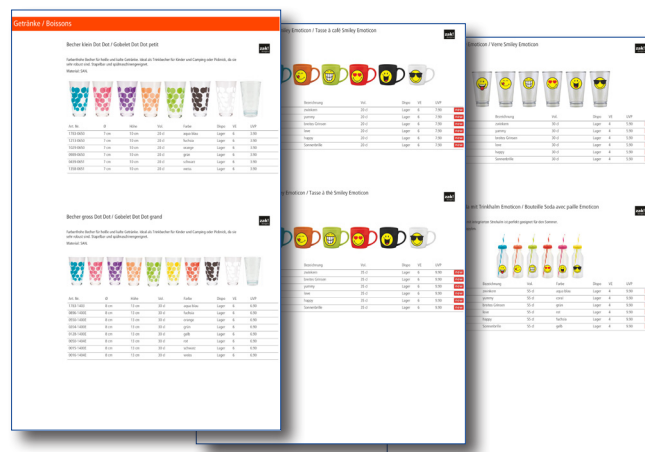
Getränke / Boissons

Becher klein Dot Dot / Gobelet Dot Dot petit

zak!

Farbenfrohe Becher für Kalte und heiße Getränke. Ideal zur Tischdeko für Kinder und Camping oder Picknick, da sie sehr robust und Tragefest und spülmaschinengeeignet.
Material: SAN

| Art.-Nr. | Ø | Höhe | Inh. | Farbe | Shops | VE | UVP |
|---|---|---|---|---|---|---|---|
| 1703-0003 | 7 cm | 10 cm | 20 cl | aqua blau | Lager | 6 | 3.90 |
| 1713-0003 | 7 cm | 10 cm | 20 cl | fuchsia | Lager | 6 | 3.90 |
| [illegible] | 7 cm | 10 cm | 20 cl | orange | Lager | 6 | 3.90 |
| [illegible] | 7 cm | 10 cm | 20 cl | grün | Lager | 6 | 3.90 |
| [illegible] | 7 cm | 10 cm | 20 cl | schwarz | Lager | 6 | 3.90 |
| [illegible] | 7 cm | 10 cm | 20 cl | weiss | Lager | 6 | 3.90 |

Becher gross Dot Dot / Gobelet Dot Dot grand

zak!

Farbenfrohe Becher für Kalte und heiße Getränke. Ideal zur Tischdeko für Kinder und Camping oder Picknick, da sie sehr robust und Tragefest und spülmaschinengeeignet.
Material: SAN

| Art.-Nr. | Ø | Höhe | Inh. | Farbe | Shops | VE | UVP |
|---|---|---|---|---|---|---|---|
| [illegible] | 8 cm | 13 cm | 30 cl | aqua blau | Lager | 6 | 4.90 |
| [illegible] | 8 cm | 13 cm | 30 cl | fuchsia | Lager | 6 | 4.90 |
| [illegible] | 8 cm | 13 cm | 30 cl | orange | Lager | 6 | 4.90 |
| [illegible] | 8 cm | 13 cm | 30 cl | grün | Lager | 6 | 4.90 |
| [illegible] | 8 cm | 13 cm | 30 cl | gelb | Lager | 6 | 4.90 |
| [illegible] | 8 cm | 13 cm | 30 cl | rot | Lager | 6 | 4.90 |
| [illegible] | 8 cm | 13 cm | 30 cl | schwarz | Lager | 6 | 4.90 |
| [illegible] | 8 cm | 13 cm | 30 cl | weiss | Lager | 6 | 4.90 |

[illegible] Smiley Emoticon / Tasse à café Smiley Emoticon

zak!

| Bezeichnung | Inh. | Shops | VE | UVP |
|---|---|---|---|---|
| zwinkern | 20 cl | Lager | 6 | 7.90 |
| yummy | 20 cl | Lager | 6 | 7.90 |
| breites Grinsen | 20 cl | Lager | 6 | 7.90 |
| love | 20 cl | Lager | 6 | 7.90 |
| happy | 20 cl | Lager | 6 | 7.90 |
| Sonnenbrille | 20 cl | Lager | 6 | 7.90 |

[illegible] Emoticon / Tasse à thé Smiley Emoticon

zak!

| Bezeichnung | Inh. | Shops | VE | UVP |
|---|---|---|---|---|
| zwinkern | 35 cl | Lager | 6 | 9.90 |
| breites Grinsen | 35 cl | Lager | 6 | 9.90 |
| yummy | 35 cl | Lager | 6 | 9.90 |
| love | 35 cl | Lager | 6 | 9.90 |
| happy | 35 cl | Lager | 6 | 9.90 |
| Sonnenbrille | 35 cl | Lager | 6 | 9.90 |

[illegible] Emoticon / Verre Smiley Emoticon

zak!

| Bezeichnung | Inh. | Shops | VE | UVP |
|---|---|---|---|---|
| zwinkern | 30 cl | Lager | 6 | 3.90 |
| yummy | 30 cl | Lager | 6 | 3.90 |
| breites Grinsen | 30 cl | Lager | 6 | 3.90 |
| love | 30 cl | Lager | 6 | 3.90 |
| happy | 30 cl | Lager | 6 | 3.90 |
| Sonnenbrille | 30 cl | Lager | 6 | 3.90 |

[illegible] mit Trinkhalm Emoticon / Bouteille Soda avec paille Emoticon

zak!

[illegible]

| Bezeichnung | Inh. | Farbe | Shops | VE | UVP |
|---|---|---|---|---|---|
| zwinkern | 55 cl | aqua blau | Lager | 6 | 8.90 |
| yummy | 55 cl | coral | Lager | 6 | 8.90 |
| breites Grinsen | 55 cl | grün | Lager | 6 | 8.90 |
| love | 55 cl | rot | Lager | 6 | 8.90 |
| happy | 55 cl | fuchsia | Lager | 6 | 8.90 |
| Sonnenbrille | 55 cl | gelb | Lager | 6 | 8.90 |